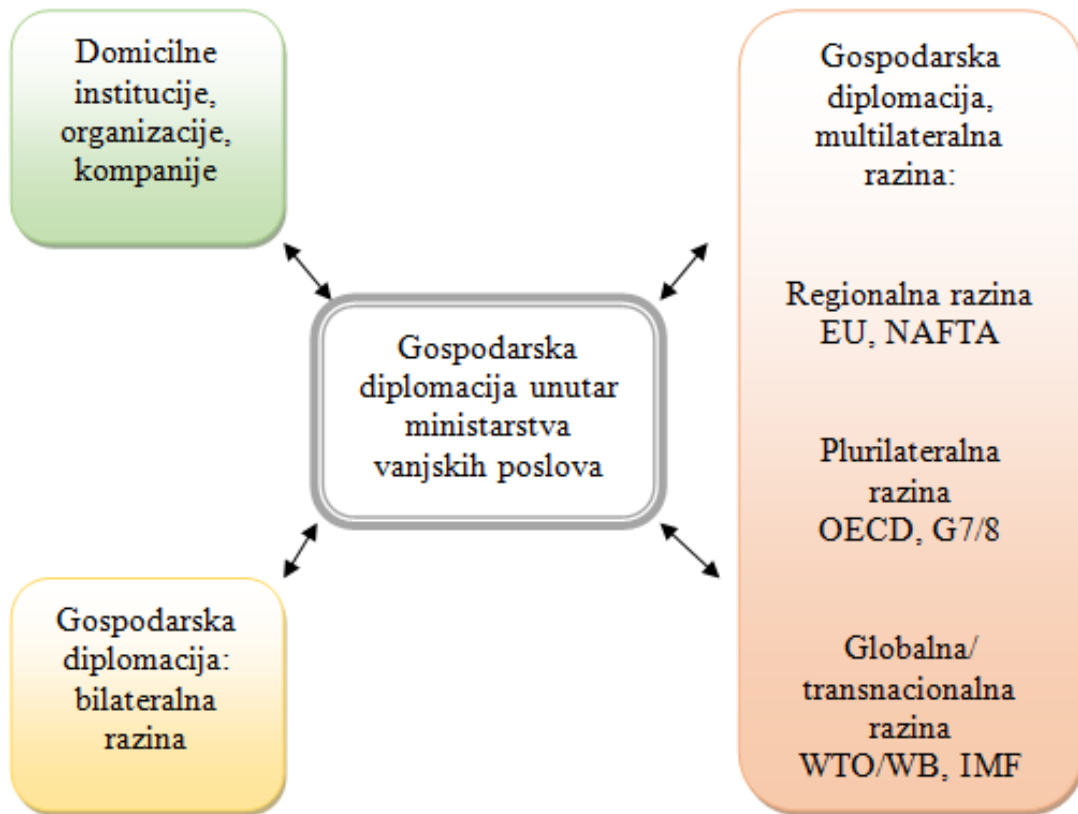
Domicilne institucije, organizacije, kompanije

Gospodarska diplomacija unutar ministarstva vanjskih poslova

Gospodarska diplomacija, multilateralna razina:

Regionalna razina EU, NAFTA

Plurilateralna razina OECD, G7/8

Globalna/ transnacionalna razina WTO/WB, IMF

Gospodarska diplomacija: bilateralna razina